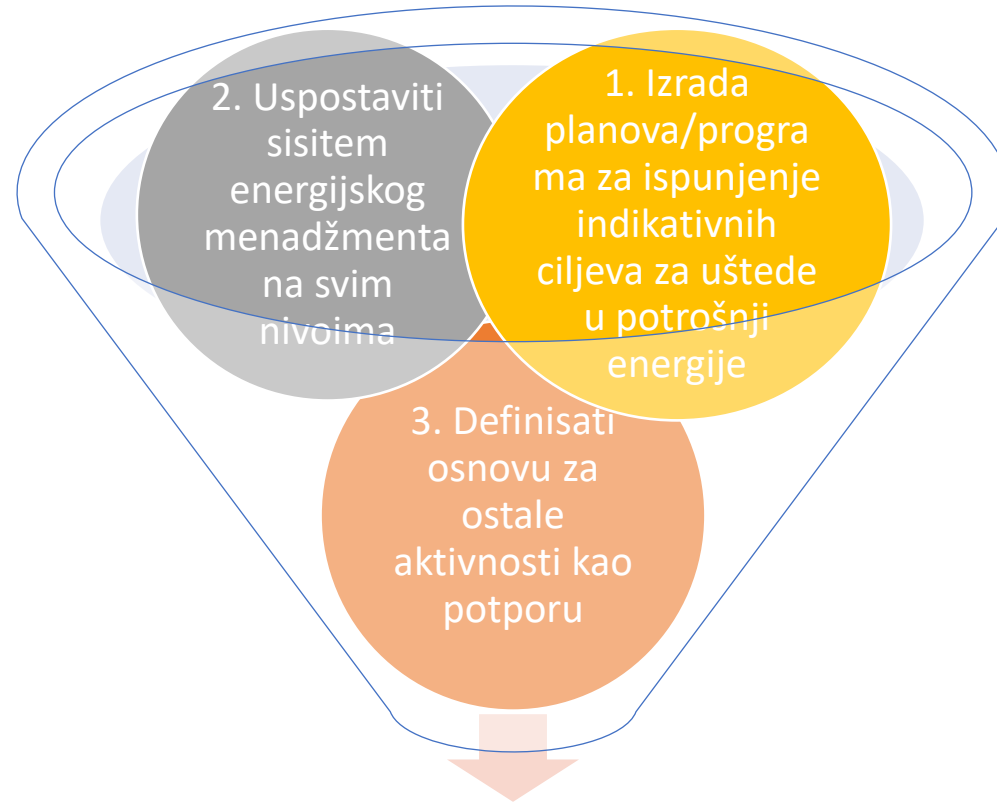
1. Izrada planova/programa za ispunjenje indikativnih ciljeva za uštede u potrošnji energije

2. Uspostaviti sisitem energijskog menadžmenta na svim nivoima

3. Definisati osnovu za ostale aktivnosti kao potporu